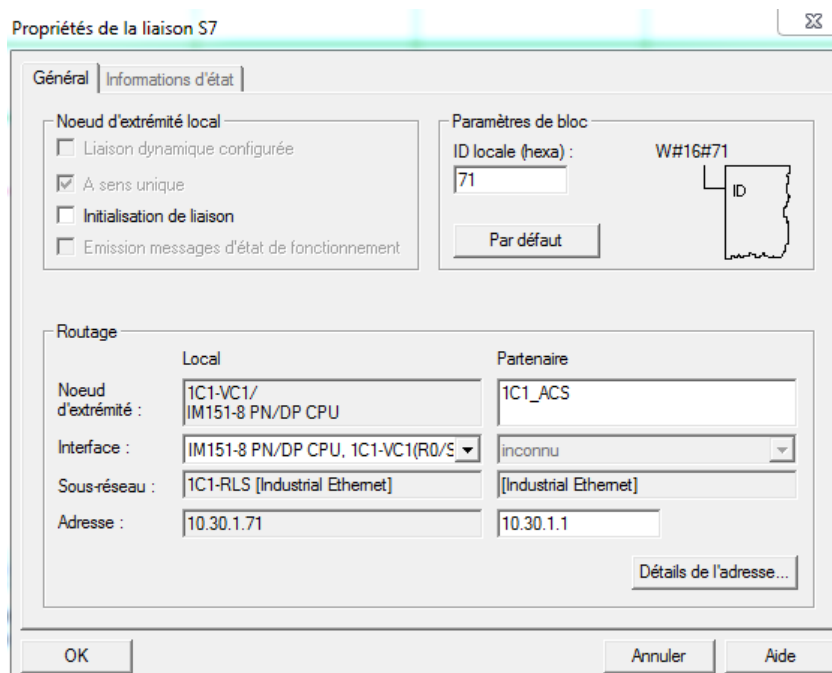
Propriétés de la liaison S7

Général | Informations d'état

Noeud d'extrémité local
Liaison dynamique configurée
A sens unique
Initialisation de liaison
Emission messages d'état de fonctionnement

Paramètres de bloc
ID locale (hexa) :
W#16#71
71
ID
Par défaut

Routage
Local
Partenaire
Noeud d'extrémité :
1C1-VC1/ IM151-8 PN/DP CPU
1C1_ACS
Interface :
IM151-8 PN/DP CPU, 1C1-VC1(R0/S
inconnu
Sous-réseau :
1C1-RLS [Industrial Ethernet]
[Industrial Ethernet]
Adresse :
10.30.1.71
10.30.1.1
Détails de l'adresse...

OK
Annuler
Aide